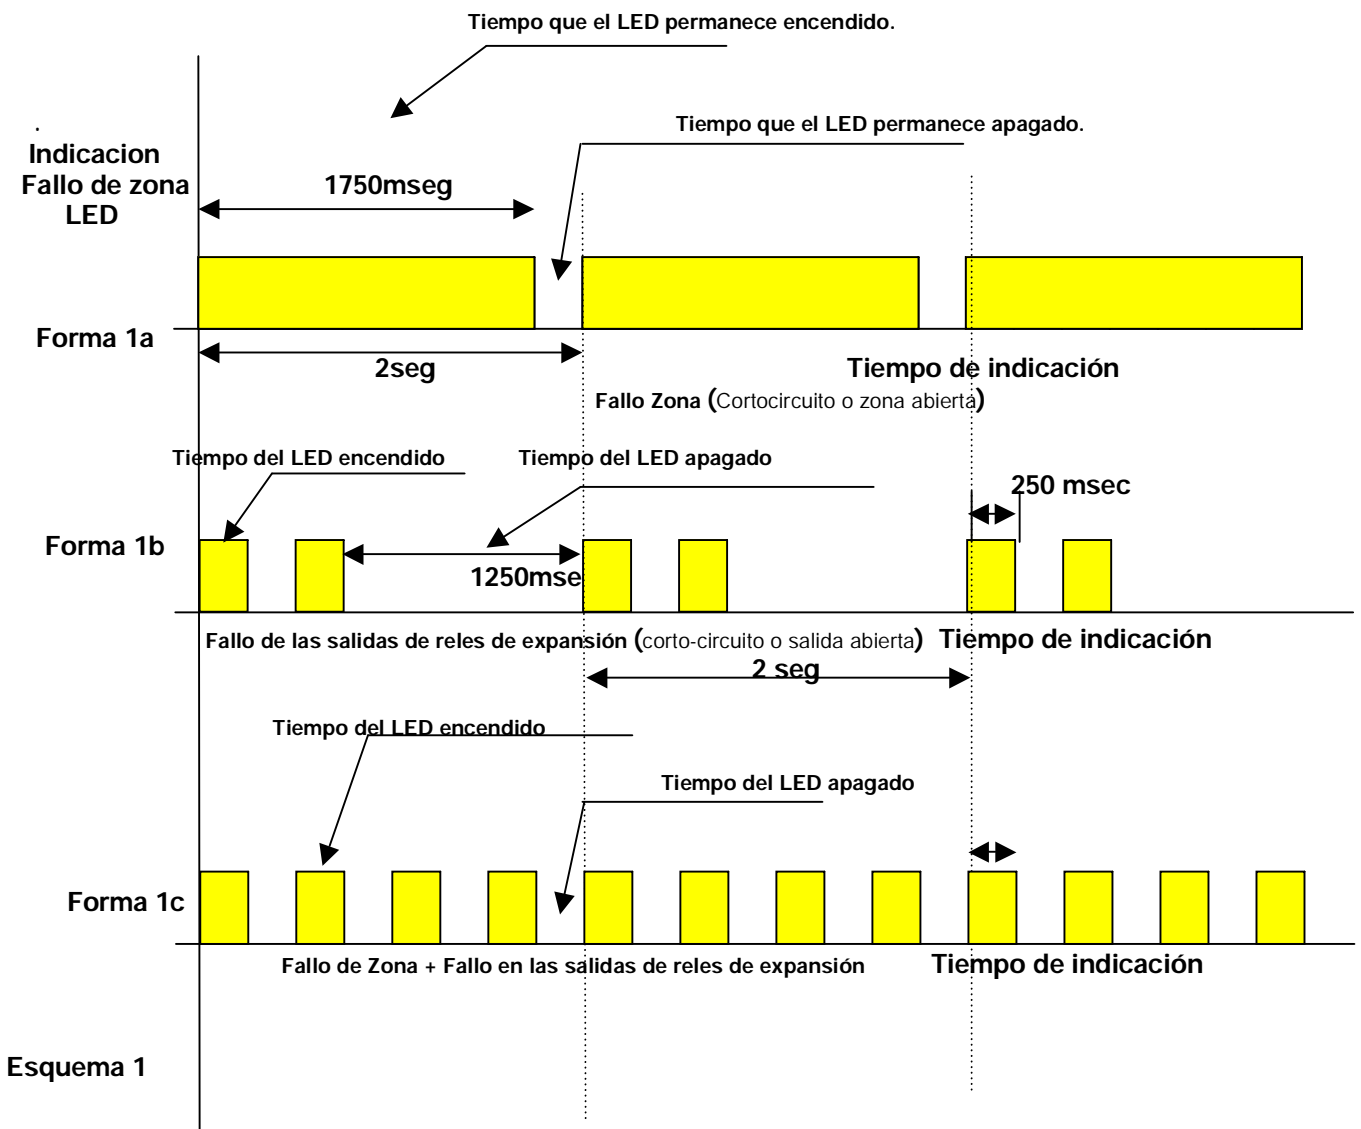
Tiempo que el LED permanece encendido.

Indicacion Fallo de zona LED

1750mseg

Tiempo que el LED permanece apagado.

Forma 1a

2seg

Tiempo de indicación

Fallo Zona (Cortocircuito o zona abierta)

Tiempo del LED encendido

Tiempo del LED apagado

250 msec

Forma 1b

1250mse

Fallo de las salidas de reles de expansión (corto-circuito o salida abierta) Tiempo de indicación

2 seg

Tiempo del LED encendido

Tiempo del LED apagado

Forma 1c

Fallo de Zona + Fallo en las salidas de reles de expansión

Tiempo de indicación

Esquema 1